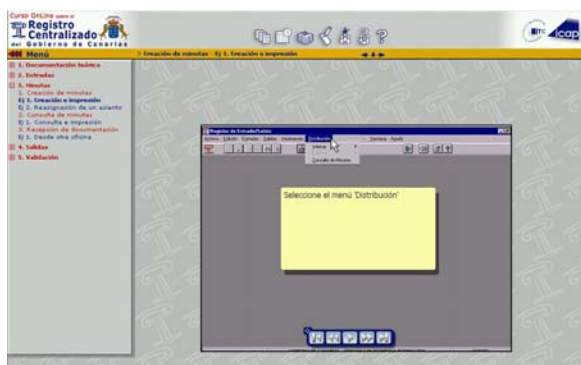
Curso OnLine sobre el
Registro Centralizado
del Gobierno de Canarias

icap

Menú
> Creación de minutas · Ej 1. Creación e impresión

1. Documentación teórica
2. Entradas
3. Minutas
1. Creación de minutas
Ej 1. Creación e impresión
Ej 2. Reasignación de un asiento
2. Consulta de minutas
Ej 1. Consulta e impresión
3. Recepción de documentación
Ej 1. Desde otra oficina
4. Salidas
5. Validación

Registro de Entrada/Salida
Archivo Edición Consultas Salidas Distribución Ventana Ayuda
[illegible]
Consulta de Minutas

Seleccione el menú 'Distribución'